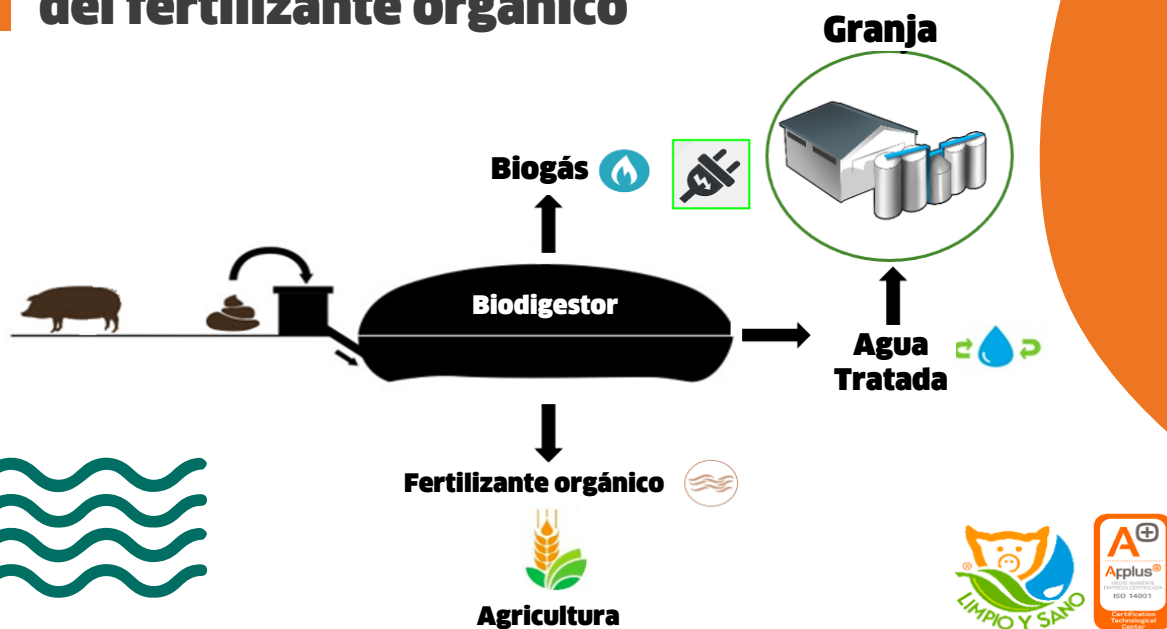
del fertilizante orgánico

Granja

Biogás

Biodigestor

Agua Tratada

Fertilizante orgánico

Agricultura

LIMPIO Y SANO

A+ Applus+ MEDIO AMBIENTE EMPRESA CERTIFICADA ISO 14001 Certification Technological Center